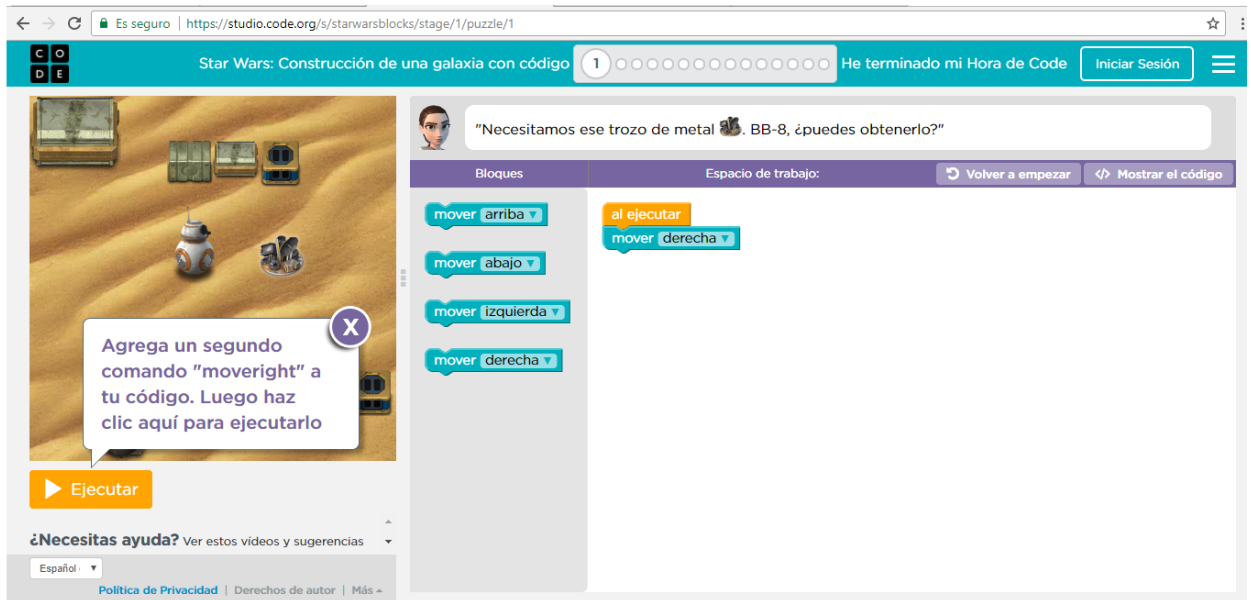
Es seguro | https://studio.code.org/s/starwarsblocks/stage/1/puzzle/1

C O
D E

Star Wars: Construcción de una galaxia con código

1

He terminado mi Hora de Code

Iniciar Sesión

"Necesitamos ese trozo de metal . BB-8, ¿puedes obtenerlo?"

Bloques

Espacio de trabajo:

Volver a empezar

Mostrar el código

mover arriba

mover abajo

mover izquierda

mover derecha

al ejecutar

mover derecha

Agrega un segundo comando "moveright" a tu código. Luego haz clic aquí para ejecutarlo

X

Ejecutar

¿Necesitas ayuda? Ver estos videos y sugerencias

Español

Política de Privacidad | Derechos de autor | Más